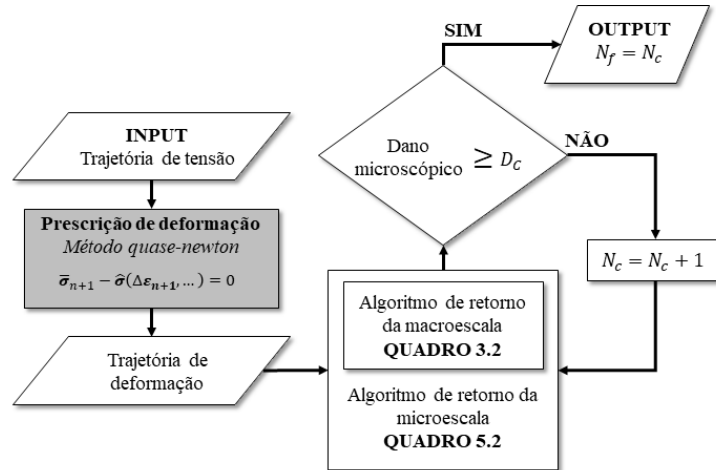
SIM

OUTPUT
$N_f = N_c$

INPUT
Trajetória de tensão

Dano microscópico $\geq D_C$

NÃO

Prescrição de deformação
*Método quase-newton*
$\overline{\boldsymbol{\sigma}}_{n+1} - \widehat{\boldsymbol{\sigma}}(\Delta\boldsymbol{\varepsilon}_{n+1}, \dots) = 0$

$N_c = N_c + 1$

Algoritmo de retorno da macroescala
QUADRO 3.2

Trajetória de deformação

Algoritmo de retorno da microescala
QUADRO 5.2